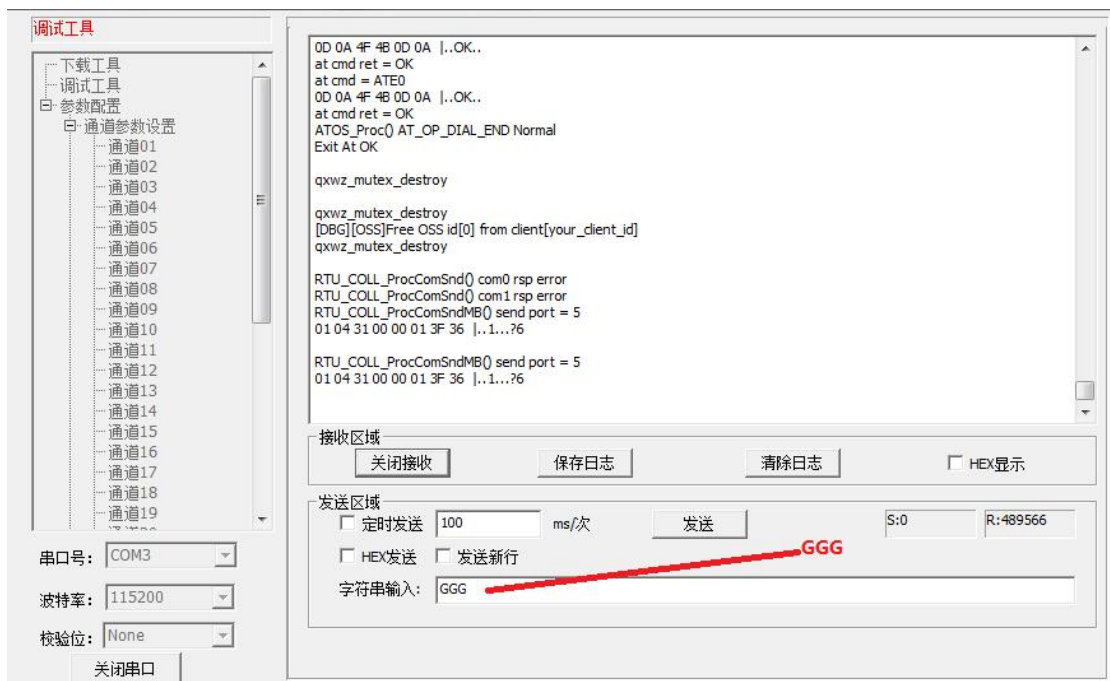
调试工具

下载工具
调试工具
参数配置
通道参数设置
通道01
通道02
通道03
通道04
通道05
通道06
通道07
通道08
通道09
通道10
通道11
通道12
通道13
通道14
通道15
通道16
通道17
通道18
通道19

串口号: COM3
波特率: 115200
校验位: None
关闭串口

0D 0A 4F 4B 0D 0A |..OK..
at cmd ret = OK
at cmd = ATE0
0D 0A 4F 4B 0D 0A |..OK..
at cmd ret = OK
ATOS_Proc() AT_OP_DIAL_END Normal
Exit At OK

qxwz_mutex_destroy

qxwz_mutex_destroy
[DBG][OSS]Free OSS id[0] from client[your_client_id]
qxwz_mutex_destroy

RTU_COLL_ProcComSnd() com0 rsp error
RTU_COLL_ProcComSnd() com1 rsp error
RTU_COLL_ProcComSndMB() send port = 5
01 04 31 00 00 01 3F 36 |..1...?6

RTU_COLL_ProcComSndMB() send port = 5
01 04 31 00 00 01 3F 36 |..1...?6

接收区域
关闭接收
保存日志
清除日志
HEX显示

发送区域
定时发送 100 ms/次
发送
S:0
R:489566
HEX发送
发送新行
GGG
字符串输入: GGG